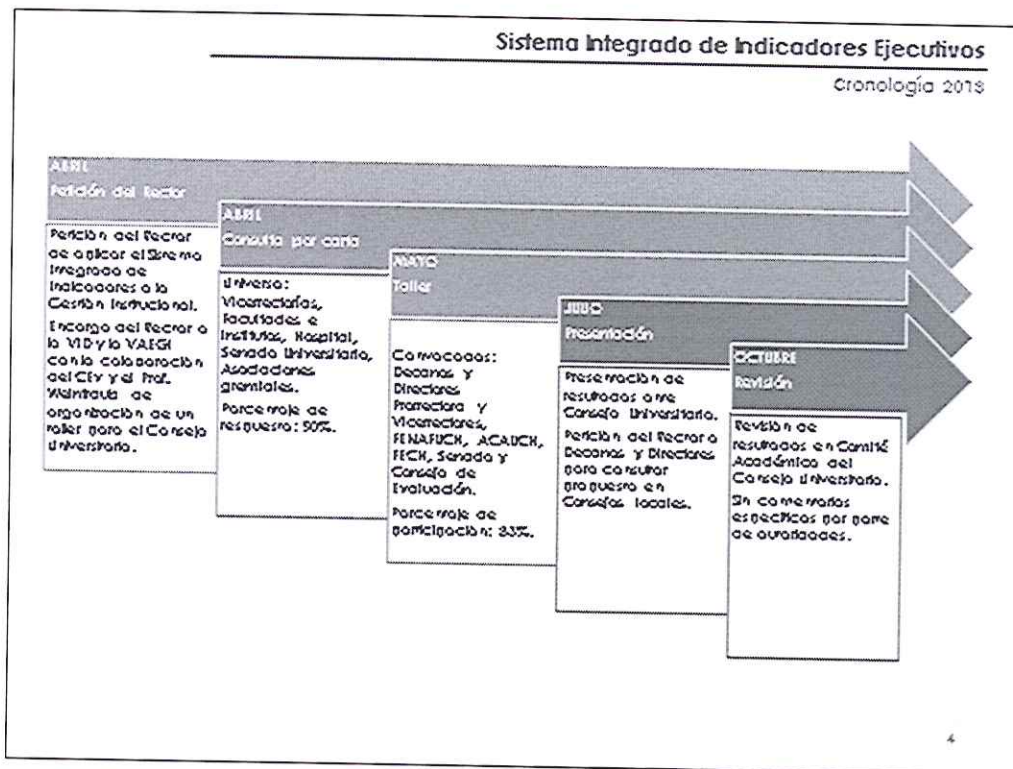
Sistema Integrado de Indicadores Ejecutivos

Cronología 2018

ABRIL
Petición del Rector

Petición del Rector de aplicar el Sistema Integrado de Indicadores a la Gestión Institucional.

Encargo del Rector a la VID y la VAEGI con la colaboración del CEv y el Prof. Weintraub de organización de un taller para el Consejo Universitario.

ABRIL
Consulta por carta

Universo: Vicerrectorías, Facultades e Institutos, Hospital, Senado Universitario, Asociaciones gremiales.

Porcentaje de respuesta: 50%.

MAYO
Taller

Convocados: Decanos y Directores, Prorrectora y Vicerrectores, FENAFUCH, ACAUCH, FECH, Senado y Consejo de Evaluación.

Porcentaje de participación: 83%.

JULIO
Presentación

Presentación de resultados ante Consejo Universitario.

Petición del Rector a Decanos y Directores para consultar propuesta en Consejos locales.

OCTUBRE
Revisión

Revisión de resultados en Comité Académico del Consejo Universitario.

Sin comentarios específicos por parte de autoridades.

4